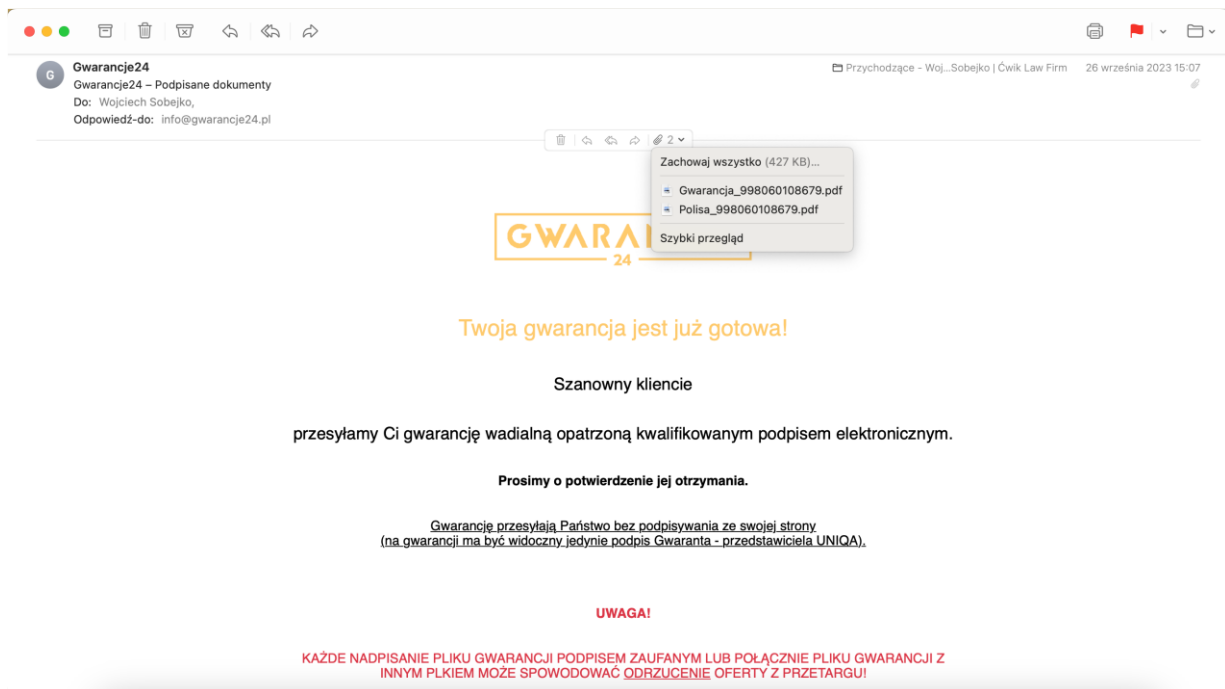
G

Gwarancje24
Gwarancje24 – Podpisane dokumenty
Do: Wojciech Sobejko,
Odpowiedź-do: info@gwarancje24.pl

Przychodzące - Woj...Sobejko | Ćwik Law Firm 26 września 2023 15:07

2

Zachowaj wszystko (427 KB)...
Gwarancja_998060108679.pdf
Polisa_998060108679.pdf
Szybki przegląd

GWARA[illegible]
24

Twoja gwarancja jest już gotowa!

Szanowny kliencie

przesyłamy Ci gwarancję wadialną opatrzoną kwalifikowanym podpisem elektronicznym.

Prosimy o potwierdzenie jej otrzymania.

Gwarancję przesyłają Państwo bez podpisywania ze swojej strony
(na gwarancji ma być widoczny jedynie podpis Gwaranta - przedstawiciela UNIQA).

UWAGA!

KAŻDE NADPISANIE PLIKU GWARANCJI PODPISEM ZAUFANYM LUB POŁĄCZNIE PLIKU GWARANCJI Z INNYM PLKIEM MOŻE SPOWODOWAĆ ODRZUCENIE OFERTY Z PRZETARGU!